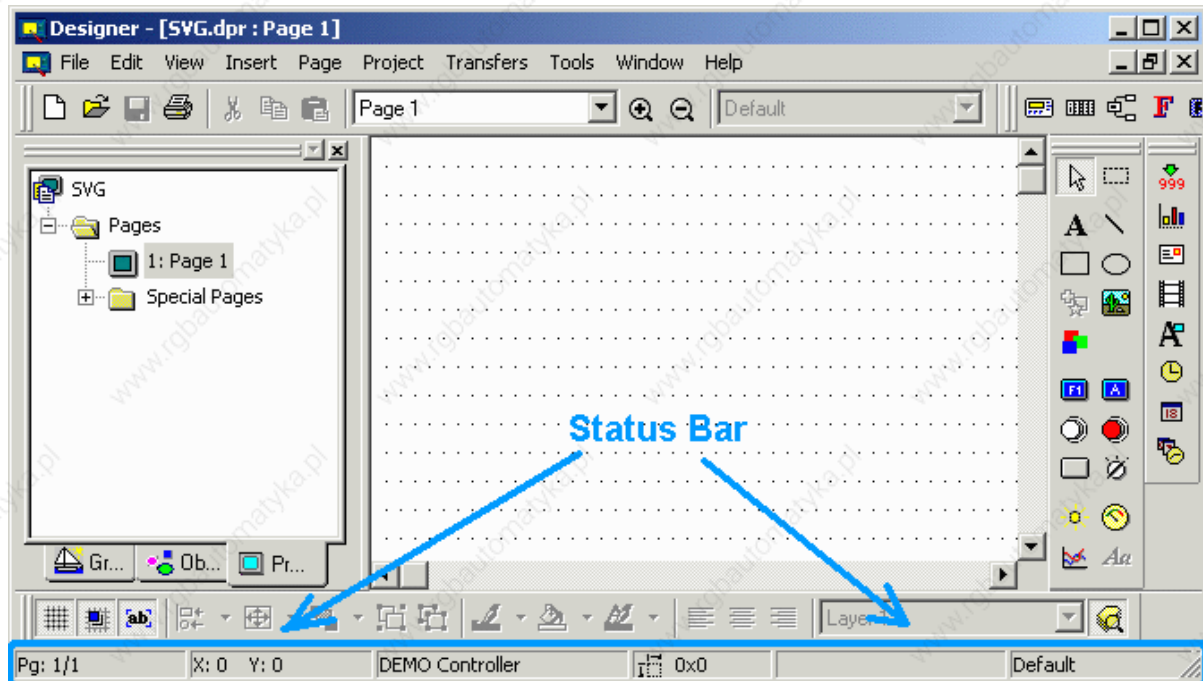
Designer - [SVG.dpr : Page 1]

File Edit View Insert Page Project Transfers Tools Window Help

Page 1

Default

SVG

Pages

1: Page 1

Special Pages

Gr... Ob... Pr...

999

Status Bar

Layer

Pg: 1/1 X: 0 Y: 0 DEMO Controller 0x0 Default

www.rgbautomatyka.pl